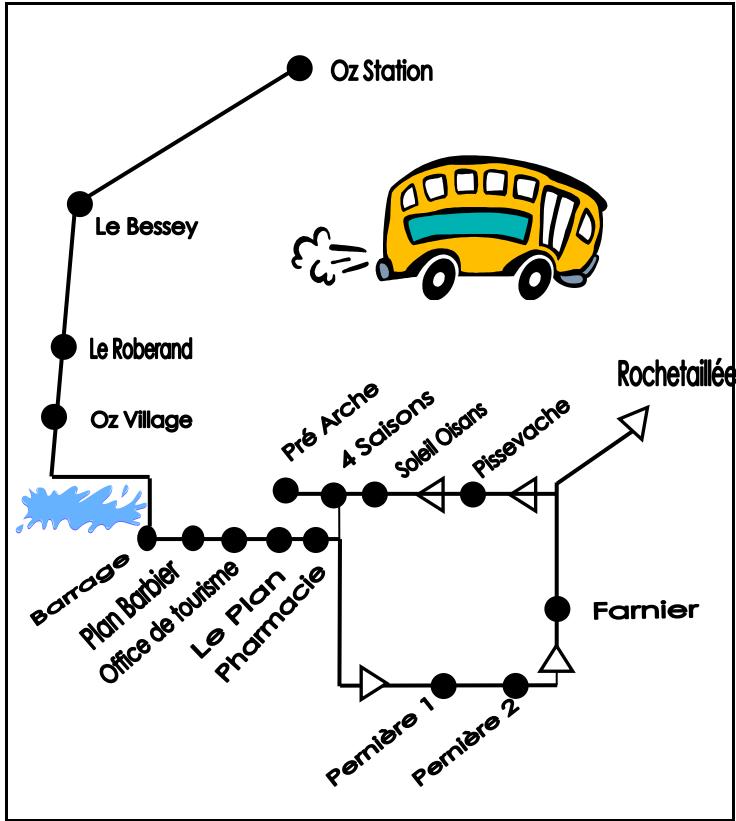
Oz Station

Le Bessey

Le Roberand

Oz Village

Rochetaillée

Pré Arche

4 Saisons

Soleil Oisans

Pissevache

Farnier

Barrage

Plan Barbier

Office de tourisme

Le Plan

Pharmacie

Pernière 1

Pernière 2